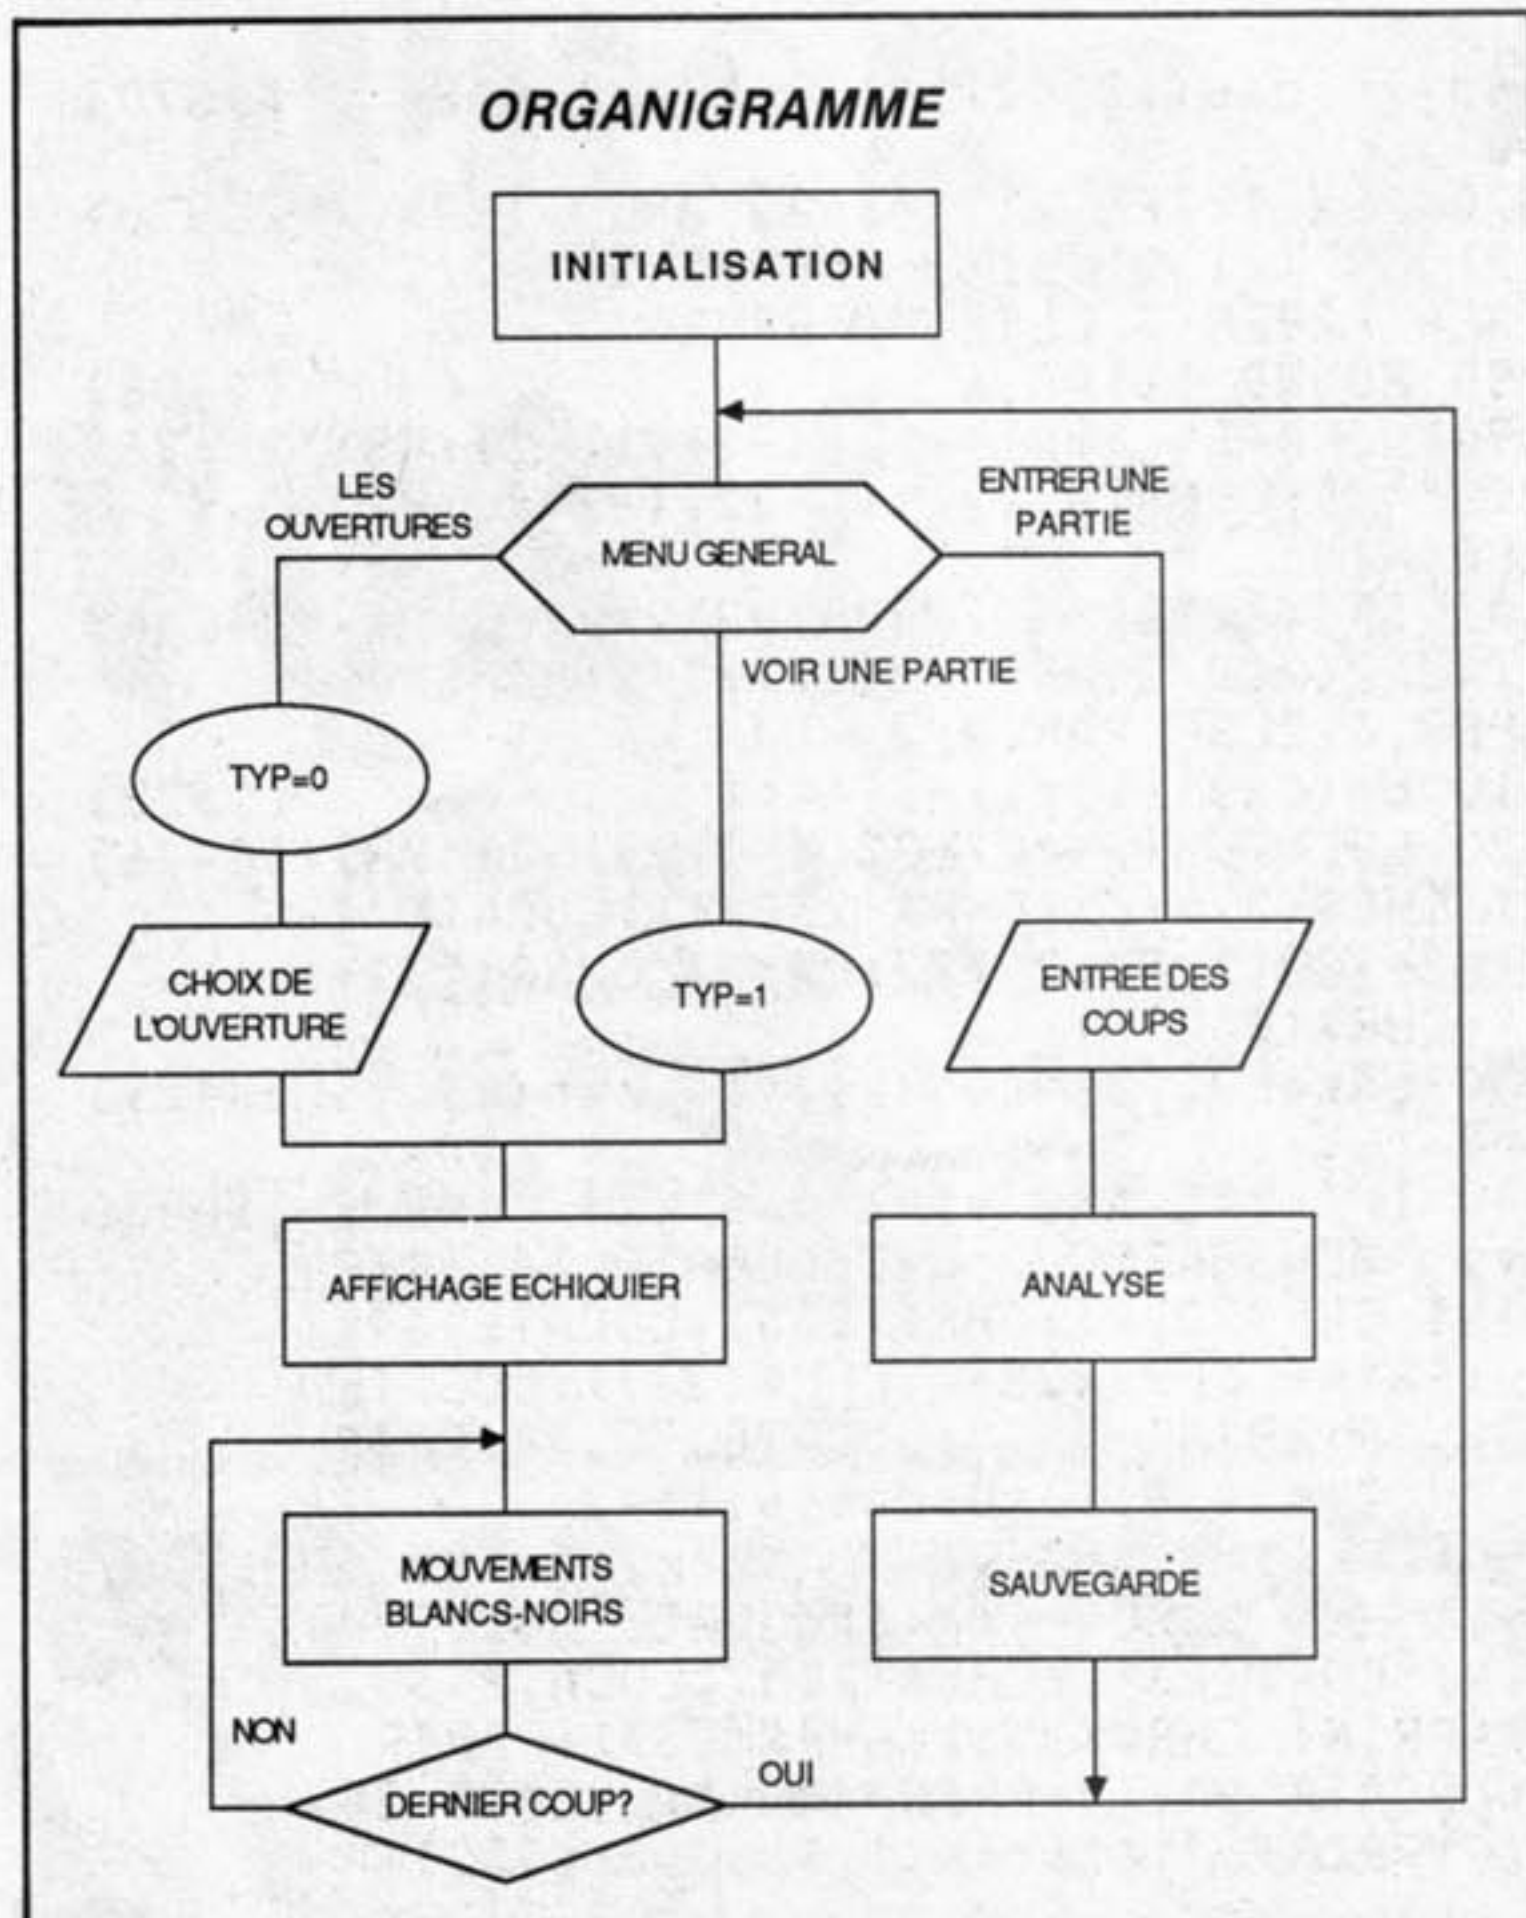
ORGANIGRAMME

INITIALISATION

LES OUVERTURES

MENU GENERAL

ENTRER UNE PARTIE

VOIR UNE PARTIE

TYP=0

CHOIX DE L'OUVERTURE

TYP=1

ENTREE DES COUPS

AFFICHAGE ECHIQUIER

ANALYSE

MOUVEMENTS BLANCS-NOIRS

SAUVEGARDE

NON

DERNIER COUP?

OUI